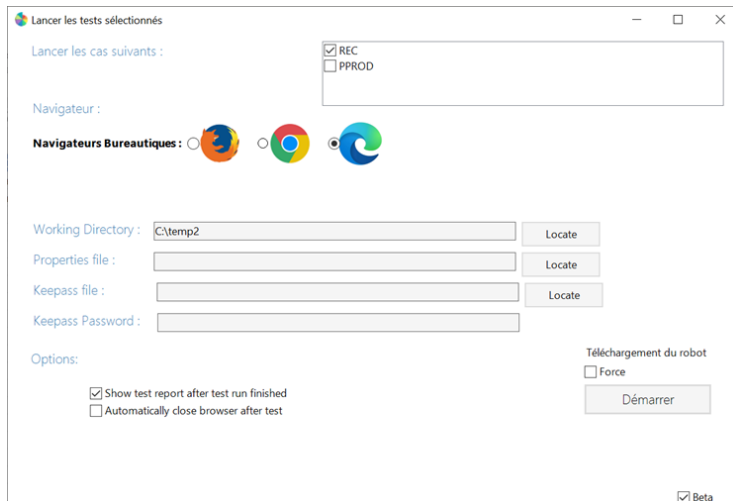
Lancer les tests sélectionnés

Lancer les cas suivants :

☑ REC
☐ PPROD

Navigateur :

Navigateurs Bureautiques :

Working Directory : C:\temp2 Locate

Properties file : Locate

Keepass file : Locate

Keepass Password :

Options:

Téléchargement du robot

☐ Force

Démarrer

☑ Show test report after test run finished
☐ Automatically close browser after test

☑ Beta